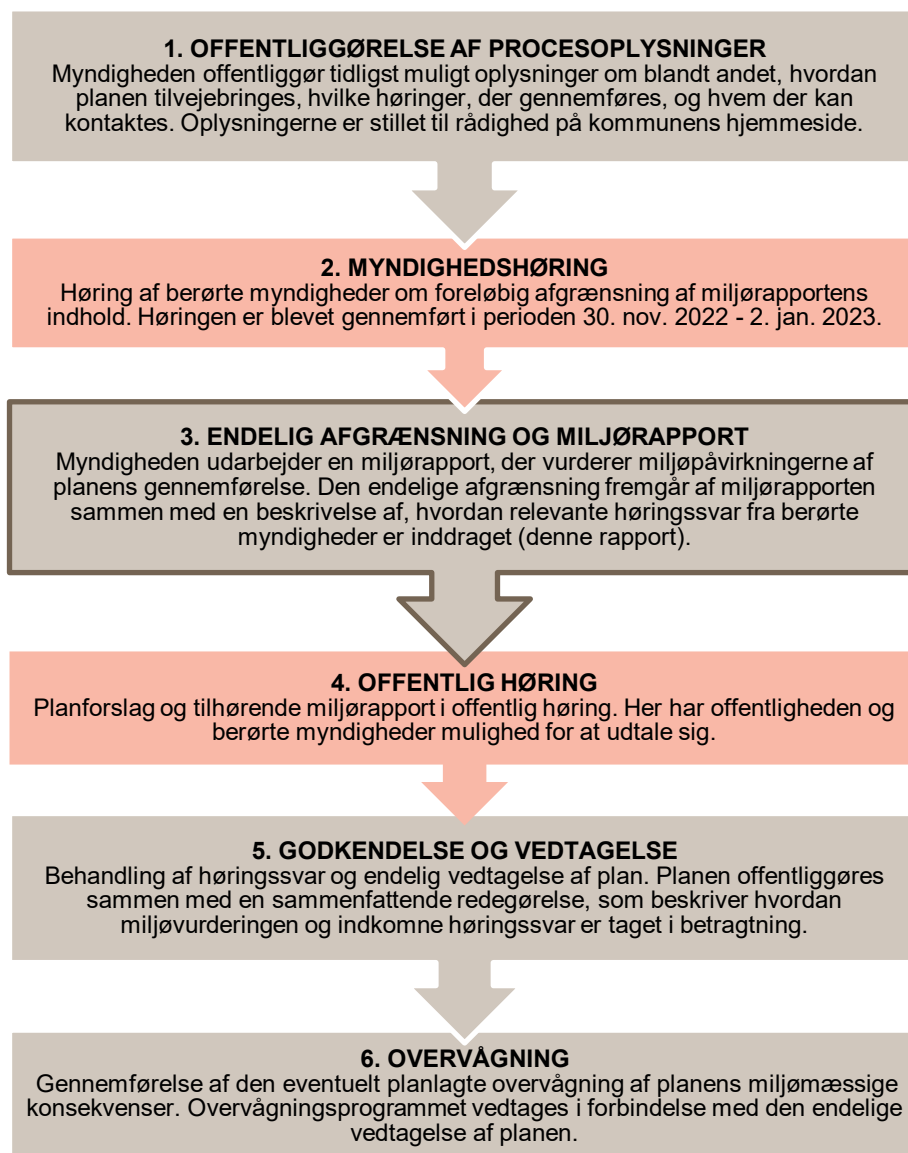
1. OFFENTLIGGØRELSE AF PROCESOPLYSNINGER
Myndigheden offentliggør tidligst muligt oplysninger om blandt andet, hvordan planen tilvejebringes, hvilke høringer, der gennemføres, og hvem der kan kontaktes. Oplysningerne er stillet til rådighed på kommunens hjemmeside.

2. MYNDIGHEDSHØRING
Høring af berørte myndigheder om foreløbig afgrænsning af miljørapportens indhold. Høringen er blevet gennemført i perioden 30. nov. 2022 - 2. jan. 2023.

3. ENDELIG AFGRÆNSNING OG MILJØRAPPORT
Myndigheden udarbejder en miljørapport, der vurderer miljøpåvirkningerne af planens gennemførelse. Den endelige afgrænsning fremgår af miljørapporten sammen med en beskrivelse af, hvordan relevante høringssvar fra berørte myndigheder er inddraget (denne rapport).

4. OFFENTLIG HØRING
Planforslag og tilhørende miljørapport i offentlig høring. Her har offentligheden og berørte myndigheder mulighed for at udtale sig.

5. GODKENDELSE OG VEDTAGELSE
Behandling af høringssvar og endelig vedtagelse af plan. Planen offentliggøres sammen med en sammenfattende redegørelse, som beskriver hvordan miljøvurderingen og indkomne høringssvar er taget i betragtning.

6. OVERVÅGNING
Gennemførelse af den eventuelt planlagte overvågning af planens miljømæssige konsekvenser. Overvågningsprogrammet vedtages i forbindelse med den endelige vedtagelse af planen.